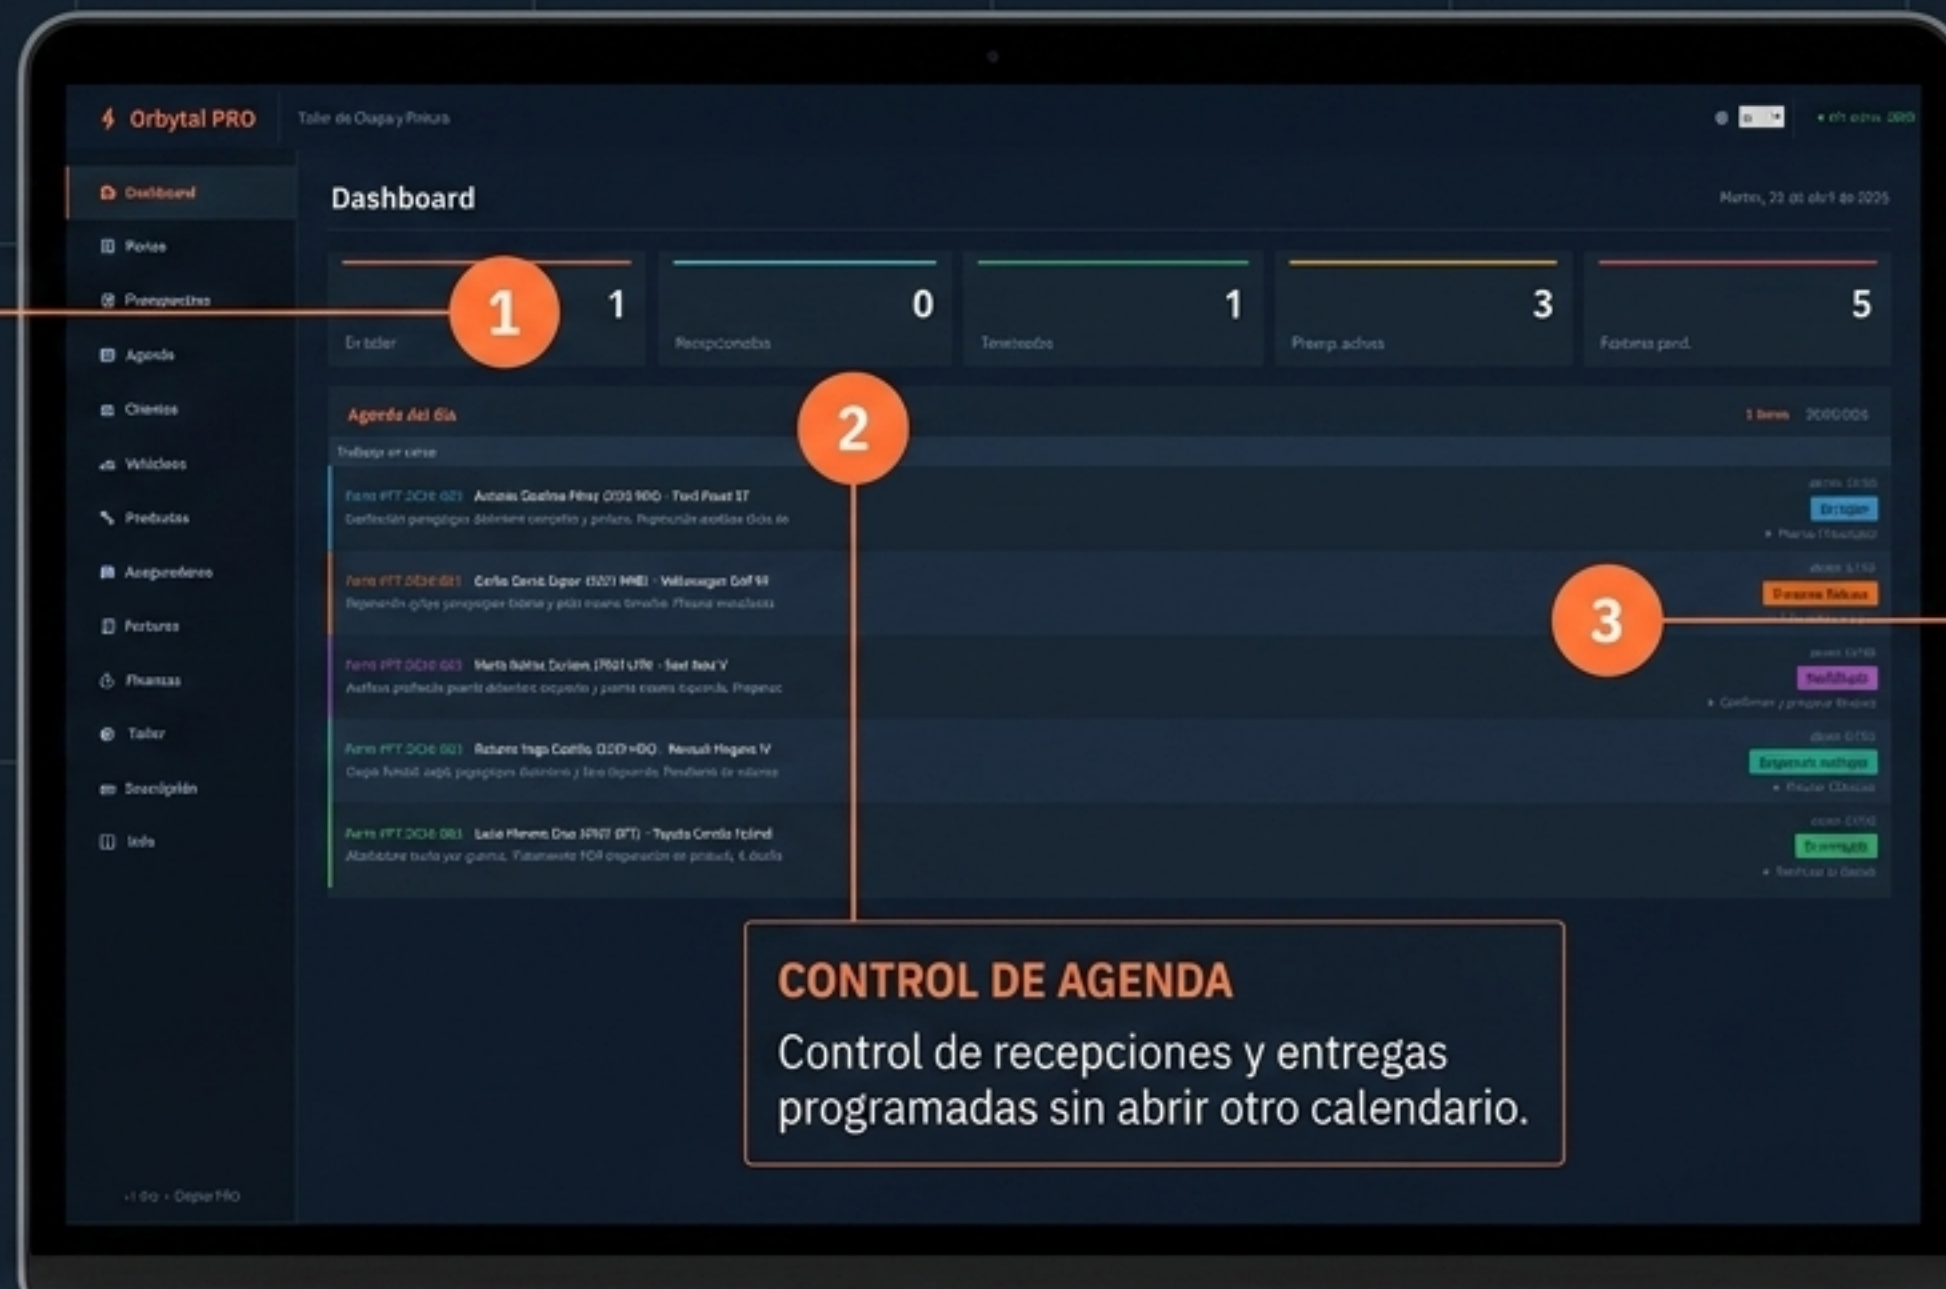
Orbytal PRO
Taller de Chapa y Pintura

Dashboard
Partes
Presupuestos
Agenda
Clientes
Vehículos
Productos
Aseguradoras
Facturas
Finanzas
Taller
Suscripción
Info

Dashboard
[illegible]

1
1
En taller
0
Recepcionados
1
Terminados
3
Presup. activos
5
Facturas pend.

2
Agenda del día
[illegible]
Trabajos en curso
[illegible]

3

CONTROL DE AGENDA
Control de recepciones y entregas programadas sin abrir otro calendario.